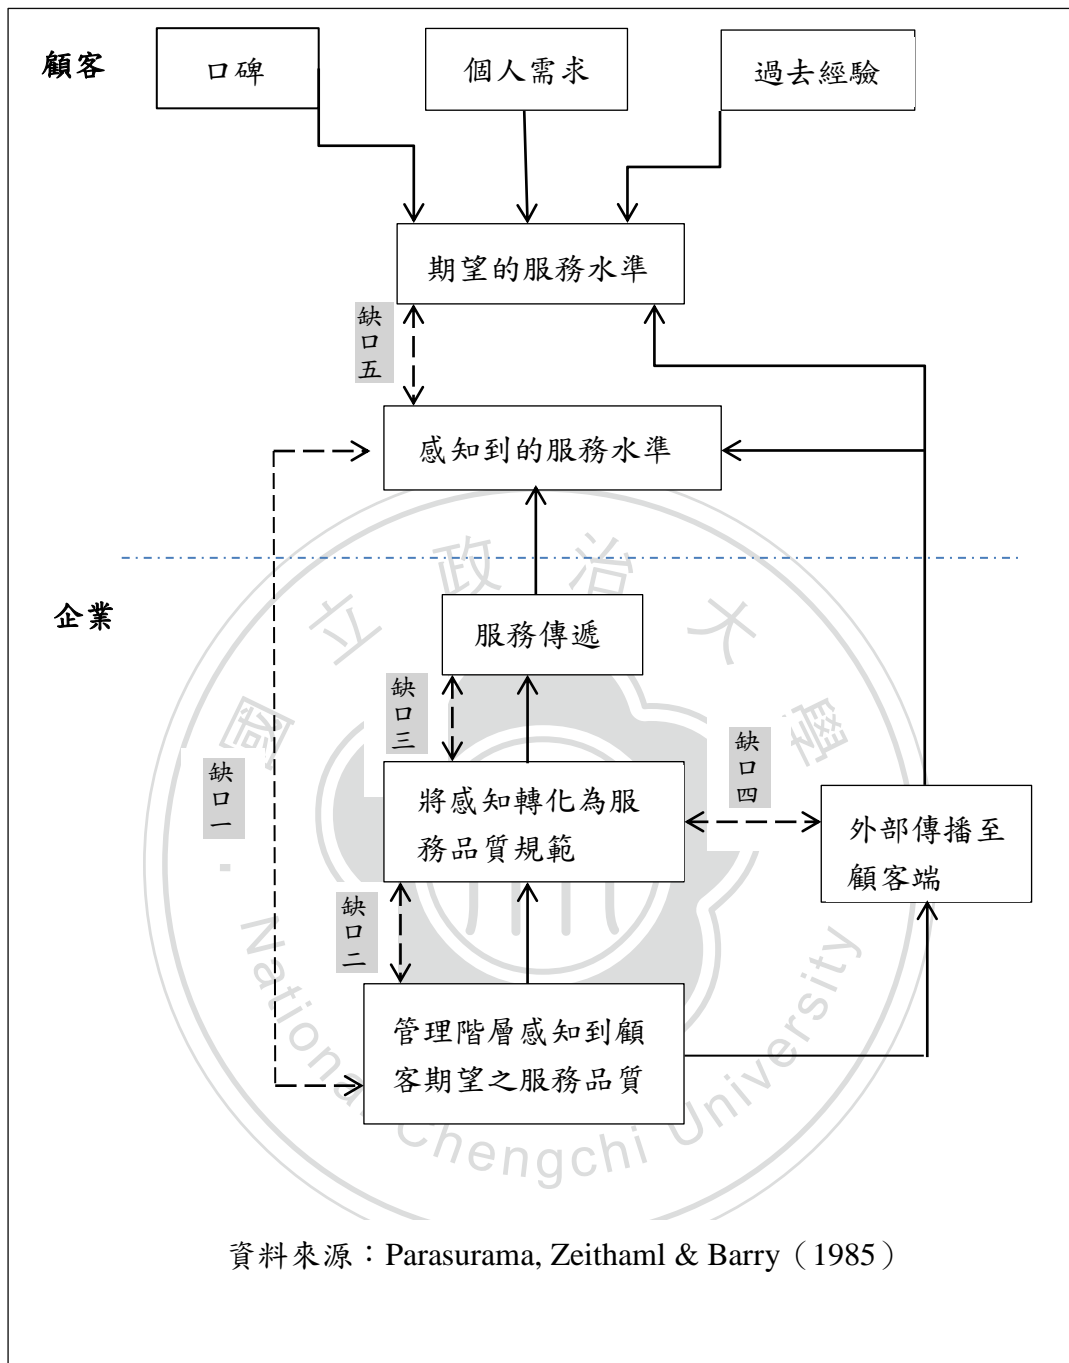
顧客

口碑

個人需求

過去經驗

期望的服務水準

缺口五

感知到的服務水準

企業

服務傳遞

缺口三

缺口一

缺口四

將感知轉化為服務品質規範

外部傳播至顧客端

缺口二

管理階層感知到顧客期望之服務品質

政 治 大 學

國 立

National Chengchi University

資料來源：Parasurama, Zeithaml & Barry（1985）